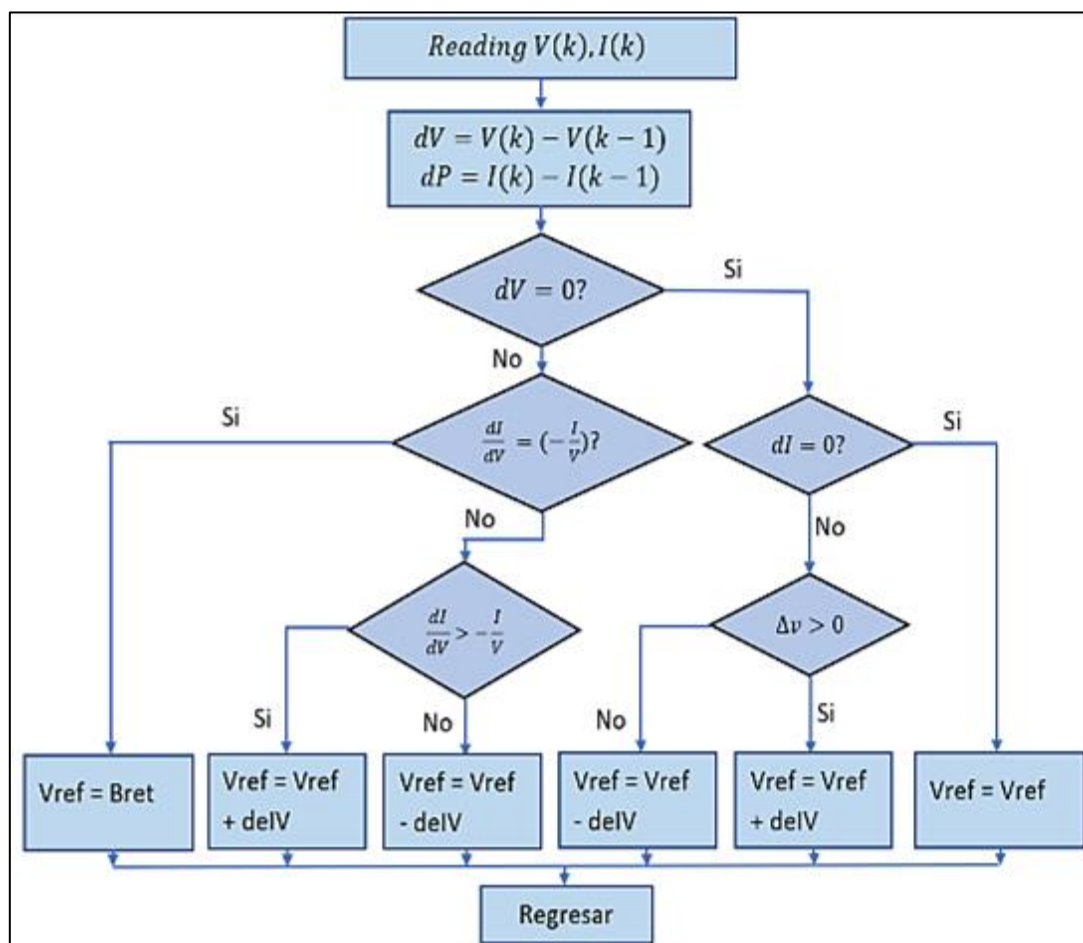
$Reading\ V(k), I(k)$

$dV = V(k) - V(k-1)$
$dP = I(k) - I(k-1)$

$dV = 0?$

Si

No

Si

$\frac{dI}{dV} = (-\frac{I}{V})?$

$dI = 0?$

Si

No

No

$\frac{dI}{dV} > -\frac{I}{V}$

$\Delta v > 0$

Si

No

No

Si

Vref = Bret

Vref = Vref + delV

Vref = Vref - delV

Vref = Vref - delV

Vref = Vref + delV

Vref = Vref

Regresar